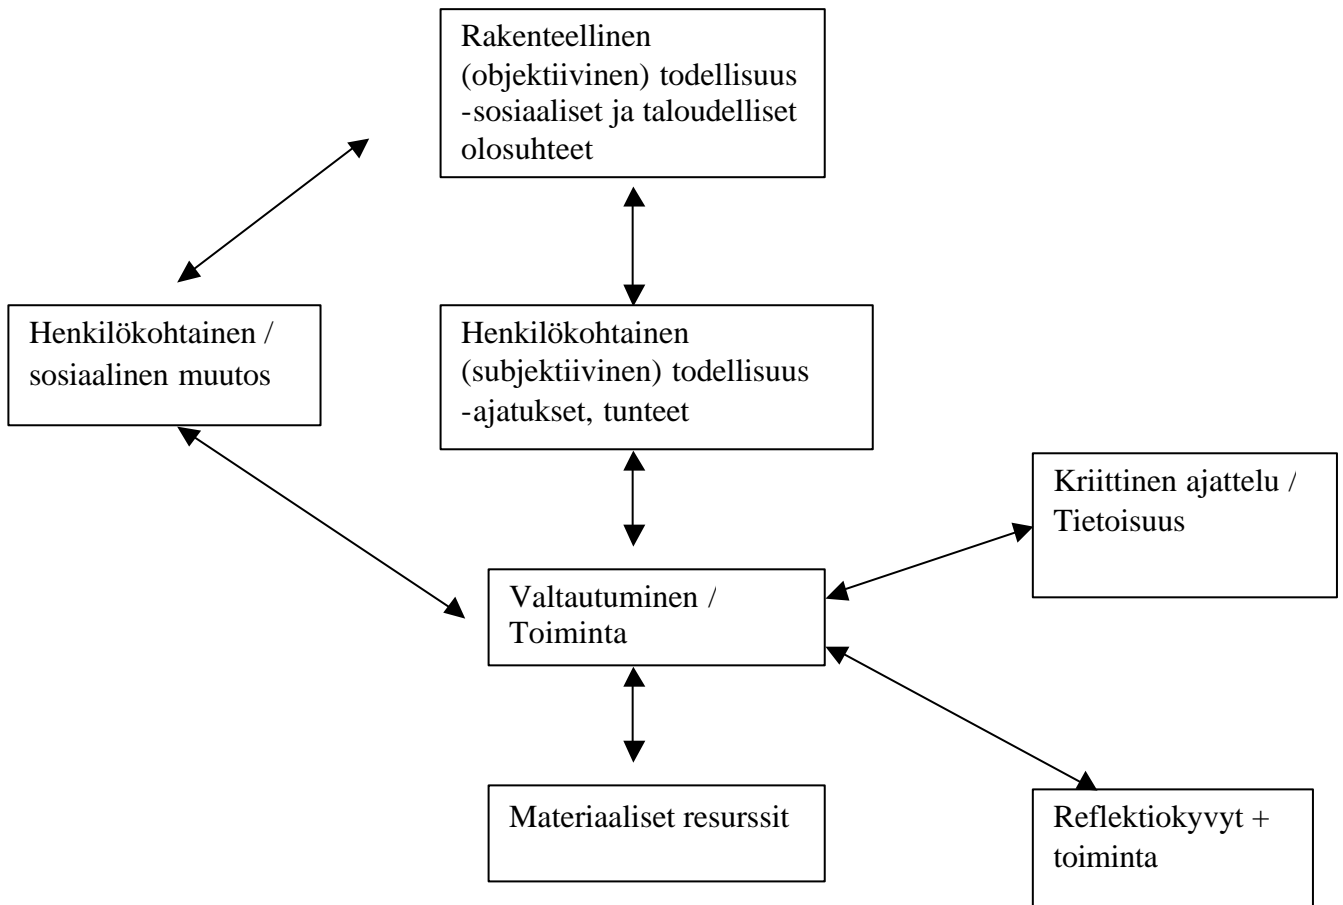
Rakenteellinen (objektiivinen) todellisuus -sosiaaliset ja taloudelliset olosuhteet

Henkilökohtainen / sosiaalinen muutos

Henkilökohtainen (subjektiivinen) todellisuus -ajatukset, tunteet

Kriittinen ajattelu / Tietoisuus

Valtautuminen / Toiminta

Materiaaliset resurssit

Reflektiokyvyt + toiminta